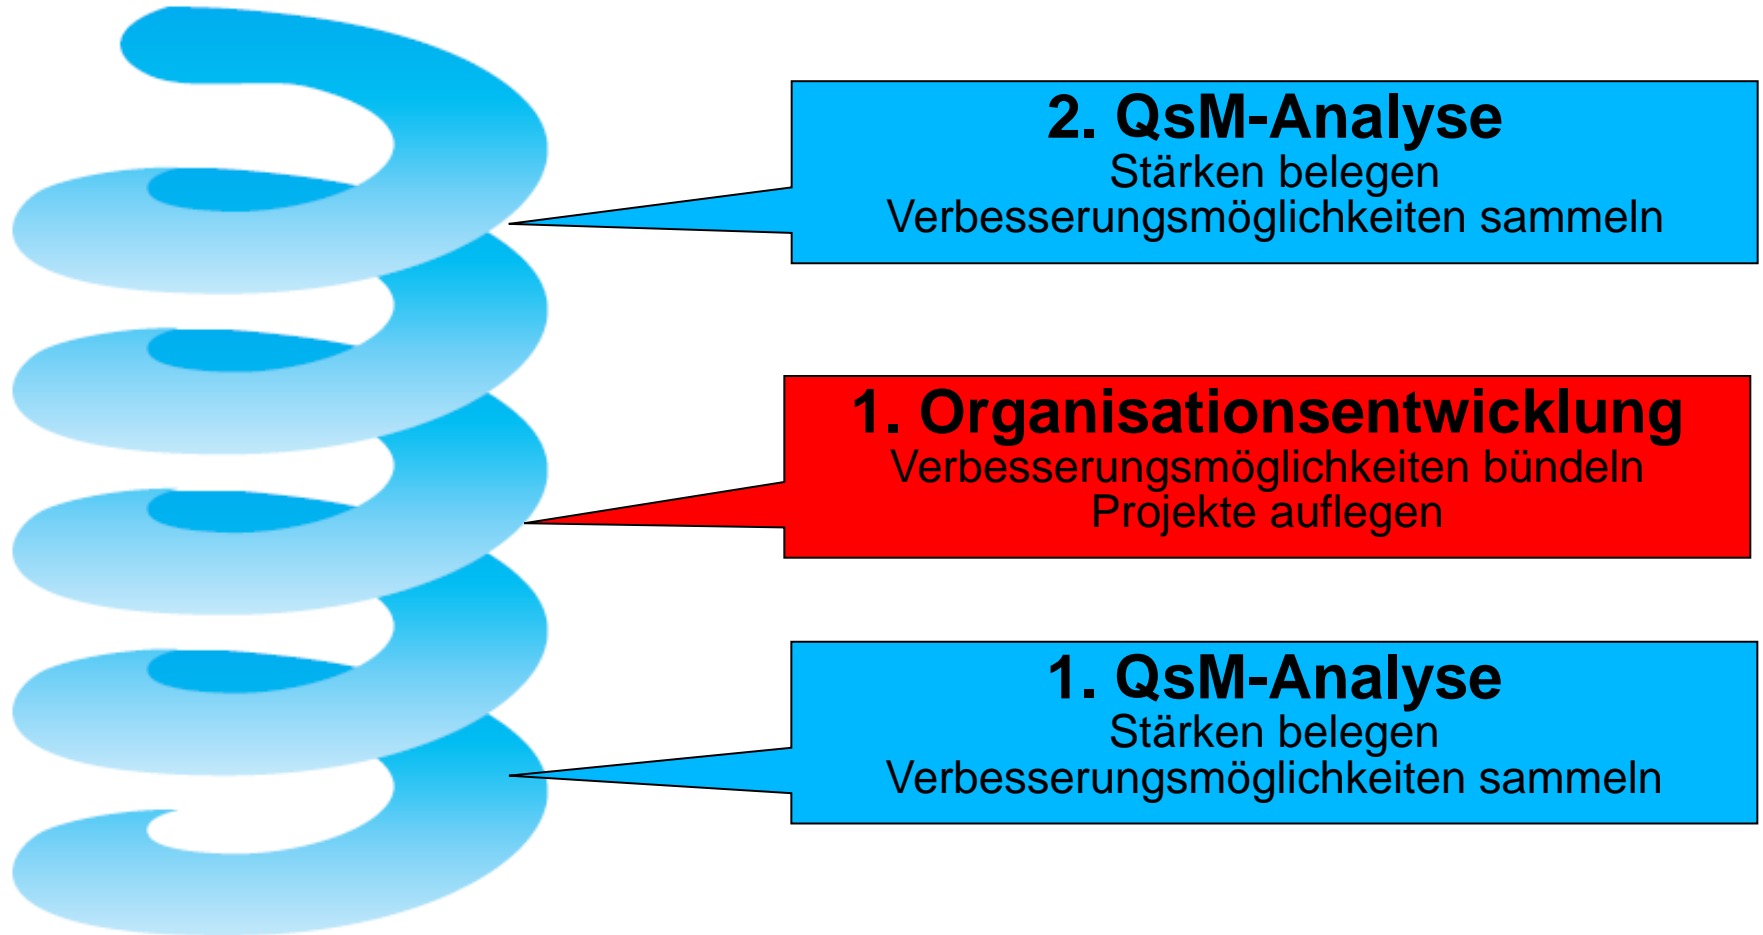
2. QsM-Analyse
Stärken belegen
Verbesserungsmöglichkeiten sammeln

1. Organisationsentwicklung
Verbesserungsmöglichkeiten bündeln
Projekte auflegen

1. QsM-Analyse
Stärken belegen
Verbesserungsmöglichkeiten sammeln